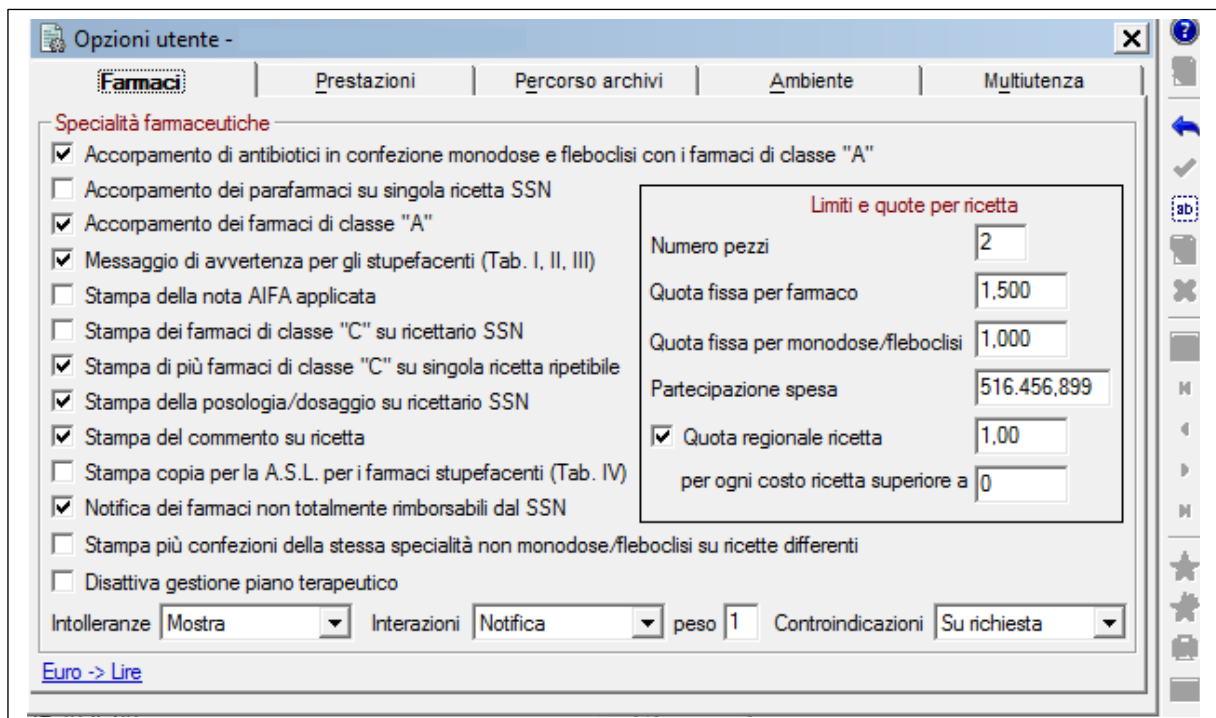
Opzioni utente -

Farmaci | Prestazioni | Percorso archivi | Ambiente | Multiutenza

Specialità farmaceutiche

☑ Accorpamento di antibiotici in confezione monodose e fleboclisi con i farmaci di classe "A"
☐ Accorpamento dei parafarmaci su singola ricetta SSN
☑ Accorpamento dei farmaci di classe "A"
☑ Messaggio di avvertenza per gli stupefacenti (Tab. I, II, III)
☐ Stampa della nota AIFA applicata
☐ Stampa dei farmaci di classe "C" su ricettario SSN
☑ Stampa di più farmaci di classe "C" su singola ricetta ripetibile
☑ Stampa della posologia/dosaggio su ricettario SSN
☑ Stampa del commento su ricetta
☐ Stampa copia per la A.S.L. per i farmaci stupefacenti (Tab. IV)
☑ Notifica dei farmaci non totalmente rimborsabili dal SSN
☐ Stampa più confezioni della stessa specialità non monodose/fleboclisi su ricette differenti
☐ Disattiva gestione piano terapeutico

Limiti e quote per ricetta
Numero pezzi 2
Quota fissa per farmaco 1,500
Quota fissa per monodose/fleboclisi 1,000
Partecipazione spesa 516.456,899
☑ Quota regionale ricetta 1,00
per ogni costo ricetta superiore a 0

Intolleranze Mostra
Interazioni Notifica
peso 1
Controindicazioni Su richiesta

Euro -> Lire